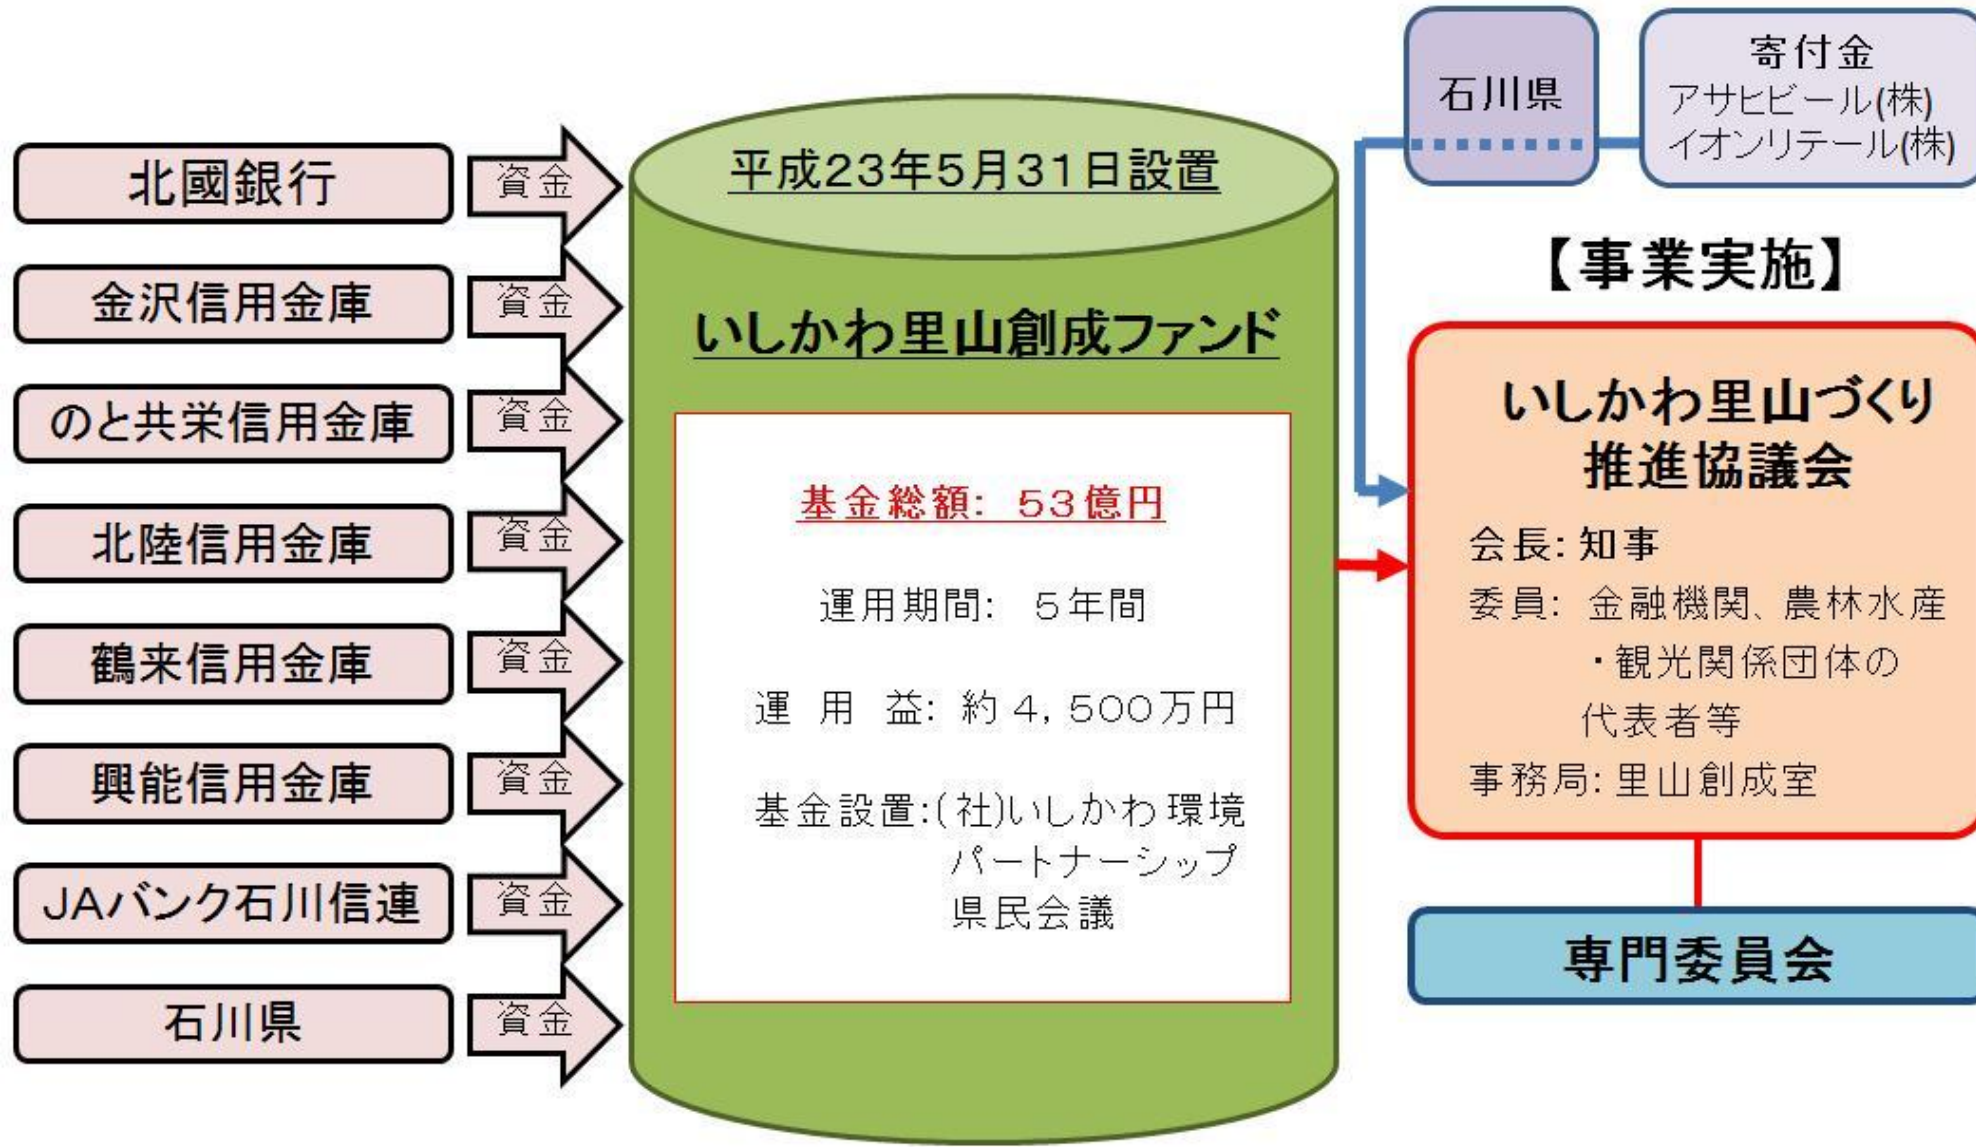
北國銀行
資金
金沢信用金庫
資金
のと共栄信用金庫
資金
北陸信用金庫
資金
鶴来信用金庫
資金
興能信用金庫
資金
JAバンク石川信連
資金
石川県
資金

平成23年5月31日設置

いしかわ里山創成ファンド

基金総額: 53億円

運用期間: 5年間

運 用 益: 約4,500万円

基金設置:(社)いしかわ環境パートナーシップ県民会議

石川県

寄付金
アサヒビール(株)
イオンリテール(株)

【事業実施】

いしかわ里山づくり推進協議会

会長: 知事
委員: 金融機関、農林水産・観光関係団体の代表者等
事務局: 里山創成室

専門委員会